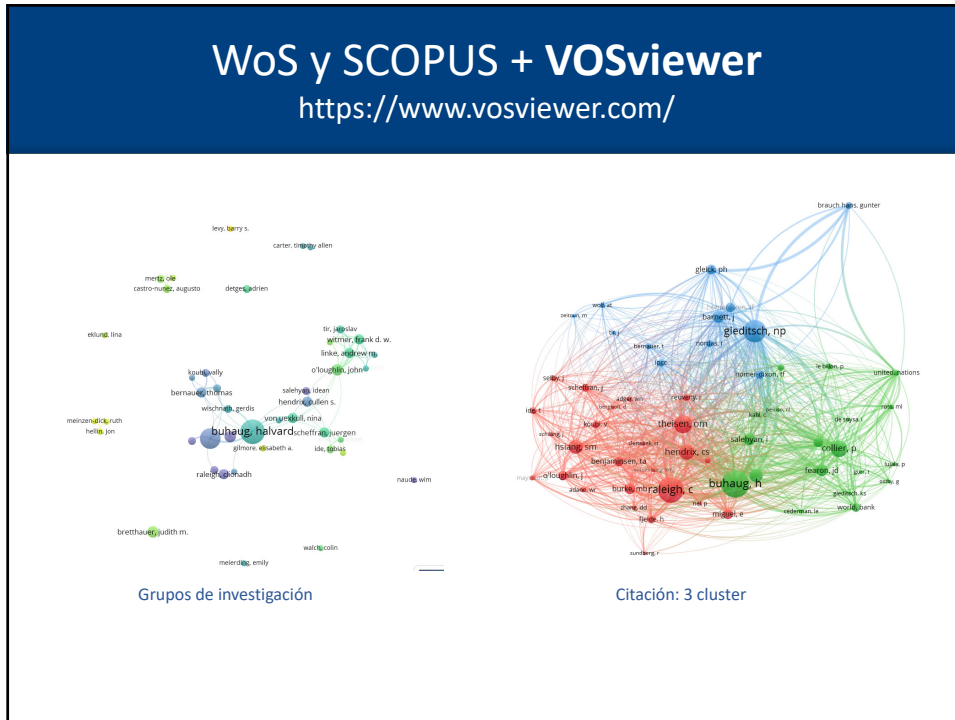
WoS y SCOPUS + **VOSviewer**
https://www.vosviewer.com/

levy, barry s.
carter, timothy allen
mertz, ole
castro-nunez, augusto
detges, adrien
eklund, lina
tir, jaroslav
witmer, frank d. w.
linke, andrew m.
o'loughlin, john
koubi, vally
bernauer, thomas
salehyan, idean
hendrix, cullen s.
wischnath, gerdis
von uexkull, nina
meinzen-dick, ruth
hellin, jon
buhaug, halvard
scheffran, juergen
gilmore, elisabeth a.
ide, tobias
raleigh, clionadh
nauds, wim
bretthauer, judith m.
walch, colin
meierding, emily

Grupos de investigación

brauch hans, gunter
gleick, ph
barnett, j
gleditsch, np
nordas, r
ipcc
homer-dixon, tf
le billon, p
united nations
selby, j
scheffran, j
reuveny, r
ide, t
theisen, om
collier, p
salehyan, i
hsiang, sm
hendrix, cs
benjaminsen, ta
fearon, jd
o'loughlin, j
raleigh, c
buhaug, h
burke, mb
miguel, e
world bank
cederman, le
sundberg, r

Citación: 3 cluster